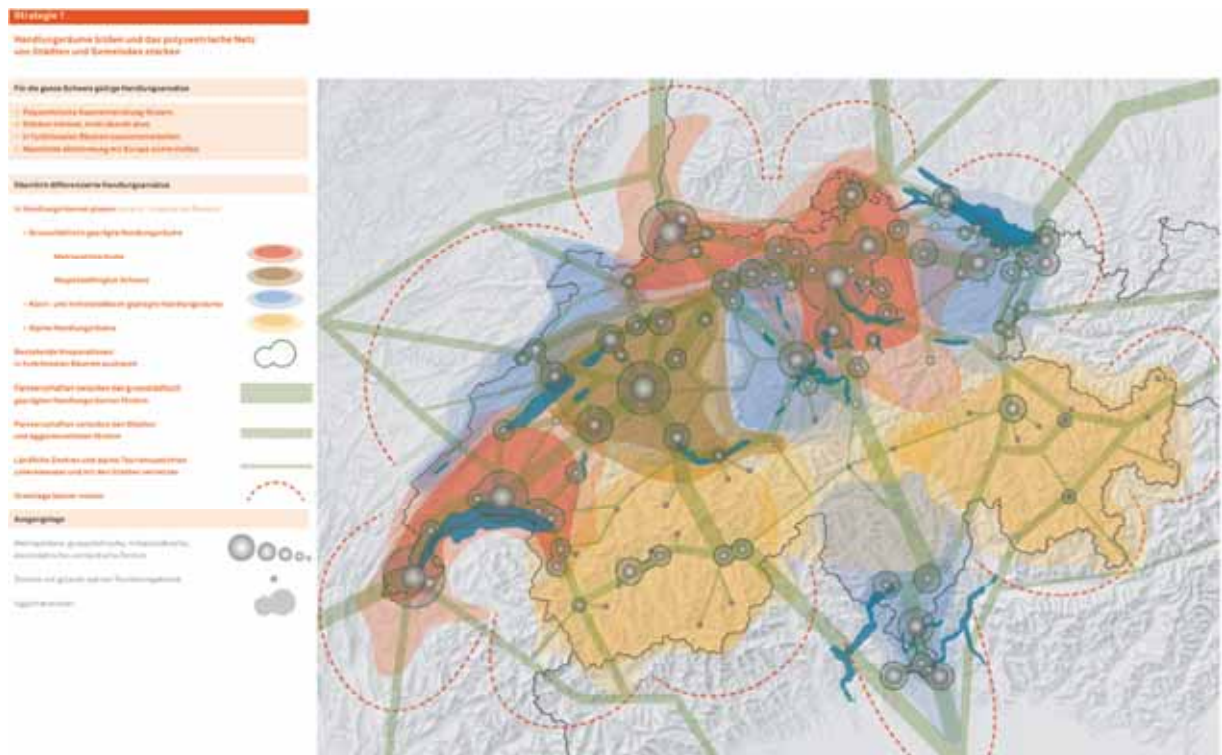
Strategie 1

Handlungsräume bilden und das polyzentrische Netz von Städten und Gemeinden stärken

Für die ganze Schweiz gültige Handlungsansätze

- Polyzentrische Raumentwicklung fördern
- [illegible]
- In funktionalen Räumen zusammenarbeiten
- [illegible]

Räumlich differenzierte Handlungsansätze

In Handlungsräumen planen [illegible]

- Grossstädtisch geprägte Handlungsräume

Metropolitanräume

Hauptstadtregion Schweiz

- Klein- und mittelstädtisch geprägte Handlungsräume

- Alpine Handlungsräume

Bestehende Kooperationen in funktionalen Räumen ausbauen

Partnerschaften zwischen den grossstädtisch geprägten Handlungsräumen fördern

Partnerschaften zwischen den Städten und Agglomerationen fördern

Ländliche Zentren und alpine Tourismuszentren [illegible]

Grenzlage besser nutzen

Ausgangslage

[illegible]

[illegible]

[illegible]